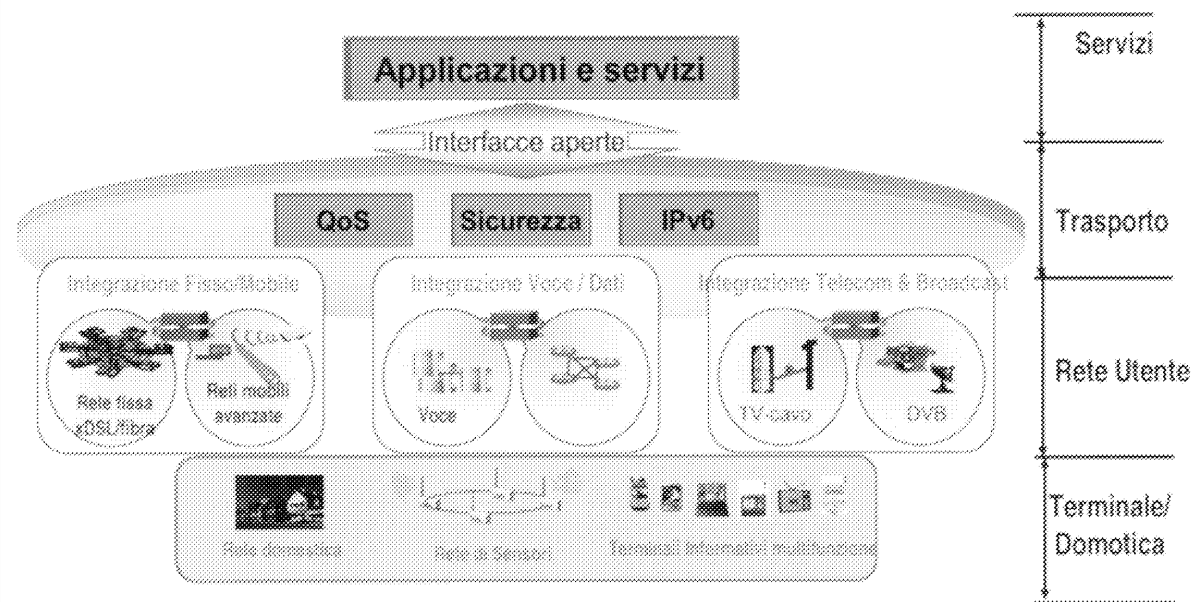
Applicazioni e servizi

Interfacce aperte

QoS

Sicurezza

IPv6

Integrazione Fisso/Mobile

Rete fissa xDSL/fibra

Reti mobili avanzate

Integrazione Voce / Dati

Voce

Integrazione Telecom & Broadcast

TV-cavo

DVB

Rete domestica

Rete di Sensori

Terminali informativi multifunzione

Servizi

Trasporto

Rete Utente

Terminale/ Domotica